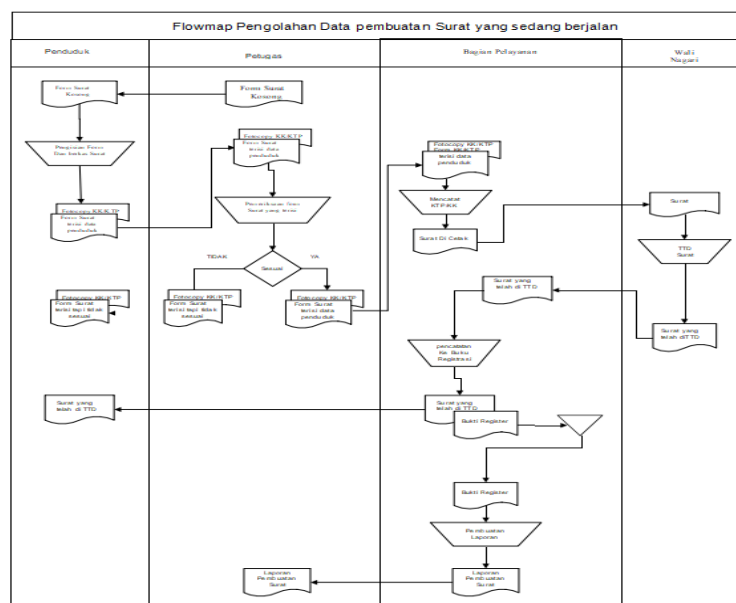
Flowmap Pengolahan Data pembuatan Surat yang sedang berjalan

Penduduk

Petugas

Bagian Pelayanan

Wali Nagari

Form Surat Kosong

Form Surat Kosong

Pengisian Form Dan Berkas Surat

Fotocopy KK/KTP
Form Surat terisi data penduduk

Fotocopy KK/KTP
Form Surat terisi data penduduk

Pemeriksaan form Surat yang terisi

TIDAK

Sesuai

YA

Fotocopy KK/KTP
Form Surat terisi tapi tidak sesuai

Fotocopy KK/KTP
Form Surat terisi data penduduk

Fotocopy KK/KTP
Form Surat terisi tapi tidak sesuai

Fotocopy KK/KTP
Form Surat terisi data penduduk

Mencatat KTP/KK

Surat Di Cetak

Surat

TTD Surat

Surat yang telah di TTD

Surat yang telah diTTD

pencatatan Ke Buku Registrasi

Surat yang telah di TTD

Surat yang telah di TTD

Bukti Register

Bukti Register

Pembuatan Laporan

Laporan Pembuatan Surat

Laporan Pembuatan Surat